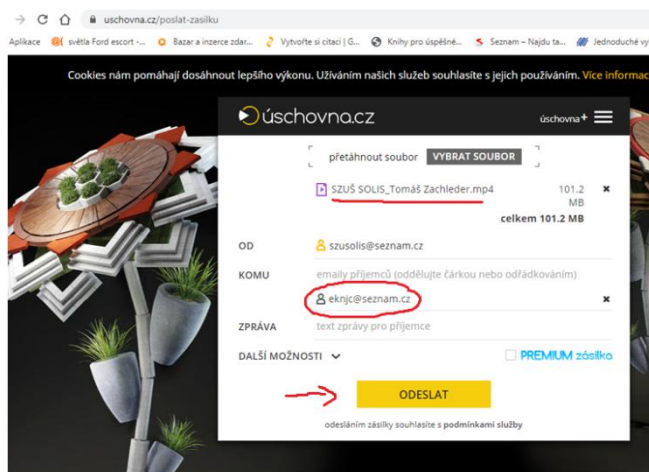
uschovna.cz/poslat-zasilku

Aplikace | světla Ford escort -... | Bazar a inzerce zdar... | Vytvořte si citaci | G... | Knihy pro úspěšné... | Seznam – Najdu ta... | Jednoduché vy

Cookies nám pomáhají dosáhnout lepšího výkonu. Užíváním našich služeb souhlasíte s jejich používáním. Více informac

úschovna.cz

úschovna+

přetáhnout soubor VYBRAT SOUBOR

SZUŠ SOLIS_Tomáš Zachleder.mp4 101.2 MB

celkem 101.2 MB

OD szusolis@seznam.cz

KOMU emaily příjemců (oddělujte čárkou nebo odřádkováním)

eknjc@seznam.cz

ZPRÁVA text zprávy pro příjemce

DALŠÍ MOŽNOSTI

PREMIUM zásilka

ODESLAT

odesláním zásilky souhlasíte s podmínkami služby